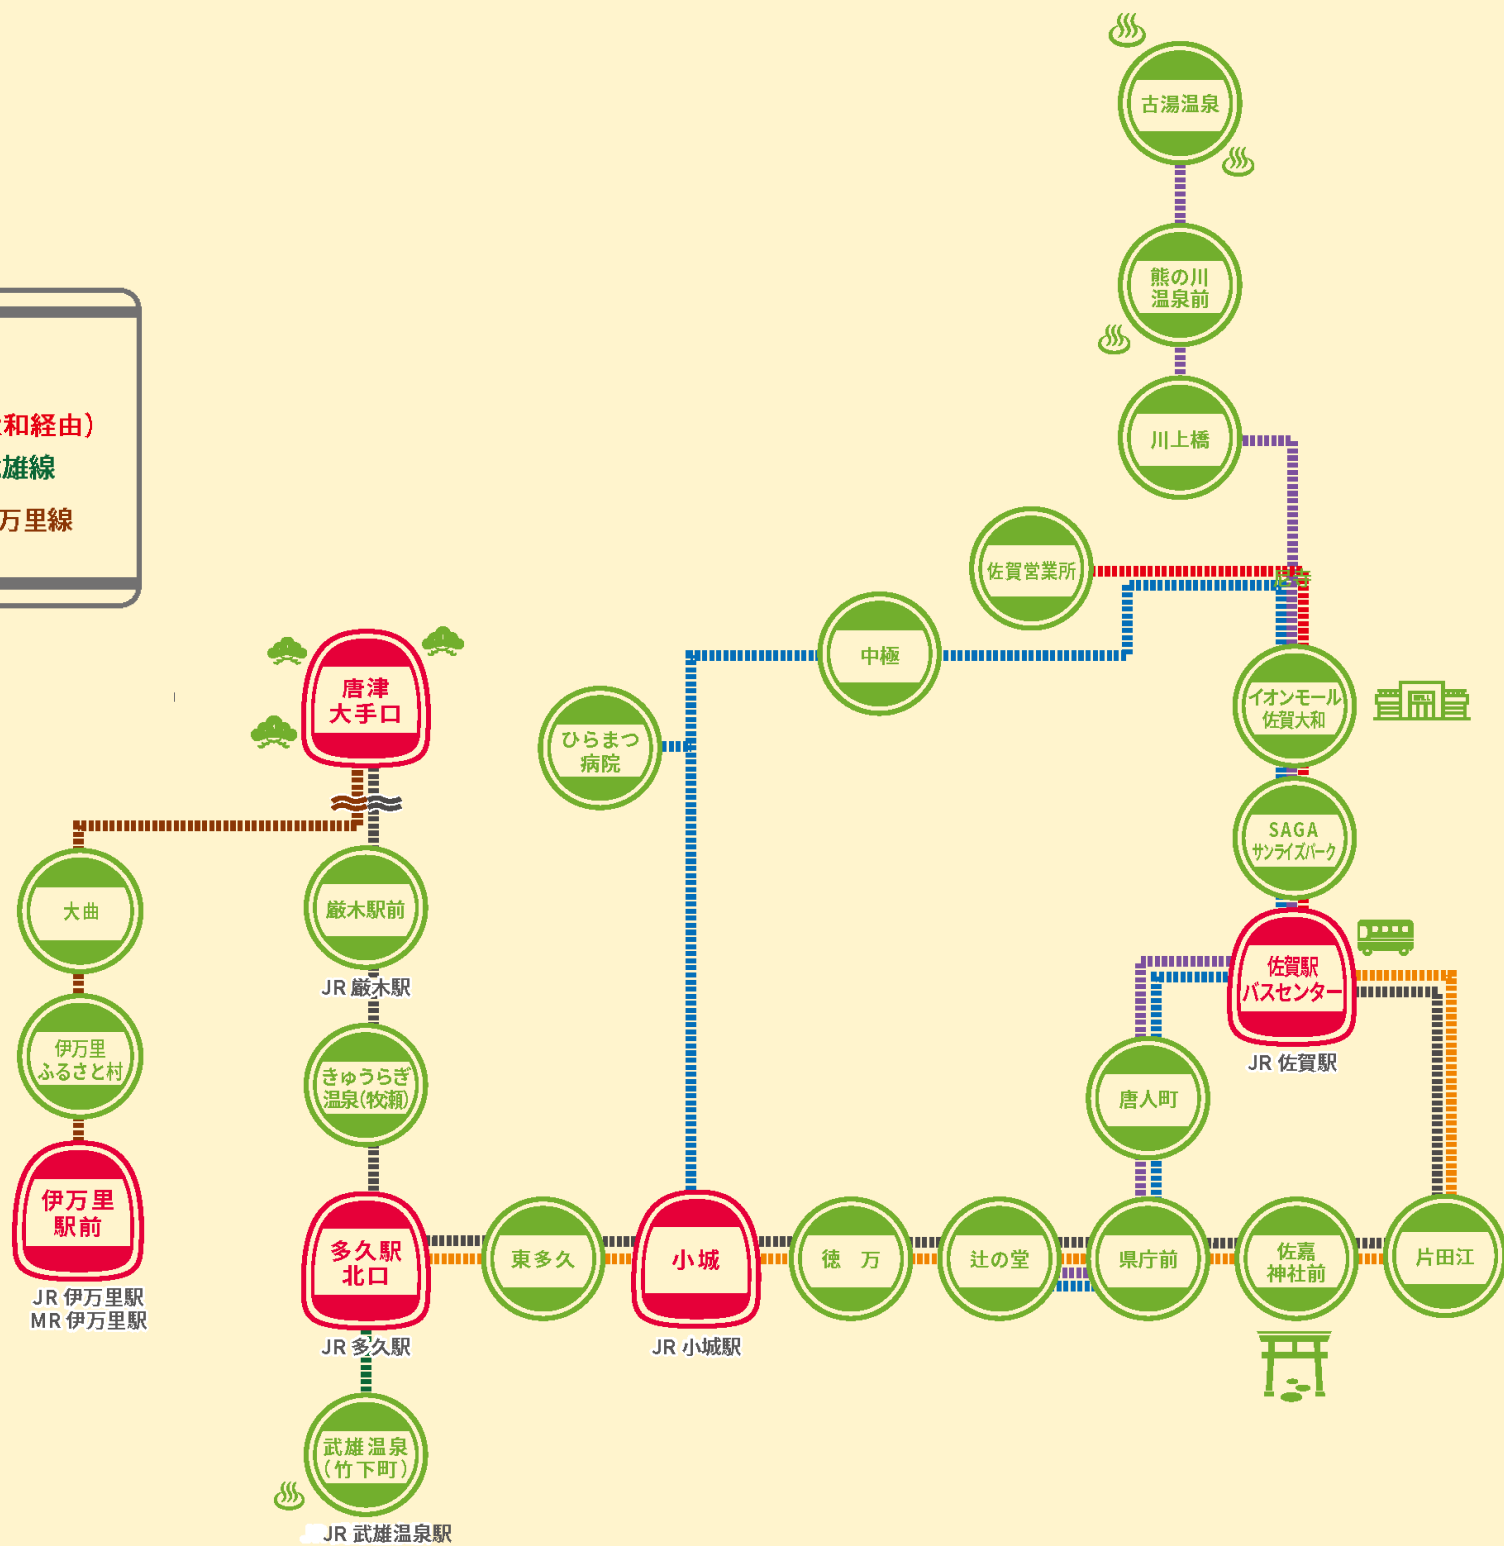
和経由)
雄線
万里線

古湯温泉
熊の川温泉前
川上橋
佐賀営業所
中極
イオンモール佐賀大和
SAGAサンライズパーク
佐賀駅バスセンター
JR 佐賀駅
唐津大手口
ひらまつ病院
大曲
厳木駅前
JR 厳木駅
伊万里ふるさと村
きゅうらぎ温泉(牧瀬)
伊万里駅前
JR 伊万里駅
MR 伊万里駅
多久駅北口
JR 多久駅
東多久
小城
JR 小城駅
徳 万
辻の堂
唐人町
県庁前
佐嘉神社前
片田江
武雄温泉(竹下町)
JR 武雄温泉駅